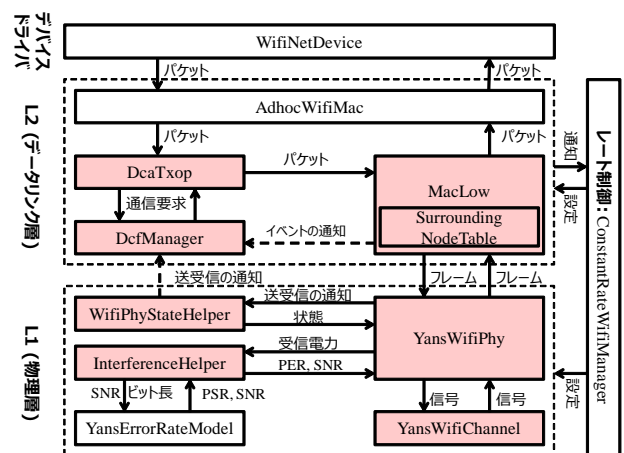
デバイスドライバ

WifiNetDevice

パケット

パケット

L2（データリンク層）

AdhocWifiMac

パケット

パケット

DcaTxop

パケット

MacLow

通信要求

Surrounding NodeTable

DcfManager

イベントの通知

送受信の通知

フレーム

フレーム

L1（物理層）

WifiPhyStateHelper

送受信の通知

状態

YansWifiPhy

InterferenceHelper

受信電力

PER, SNR

SNR

ビット長

PSR, SNR

信号

信号

YansErrorRateModel

YansWifiChannel

通知

設定

設定

レート制御：ConstantRateWifiManager